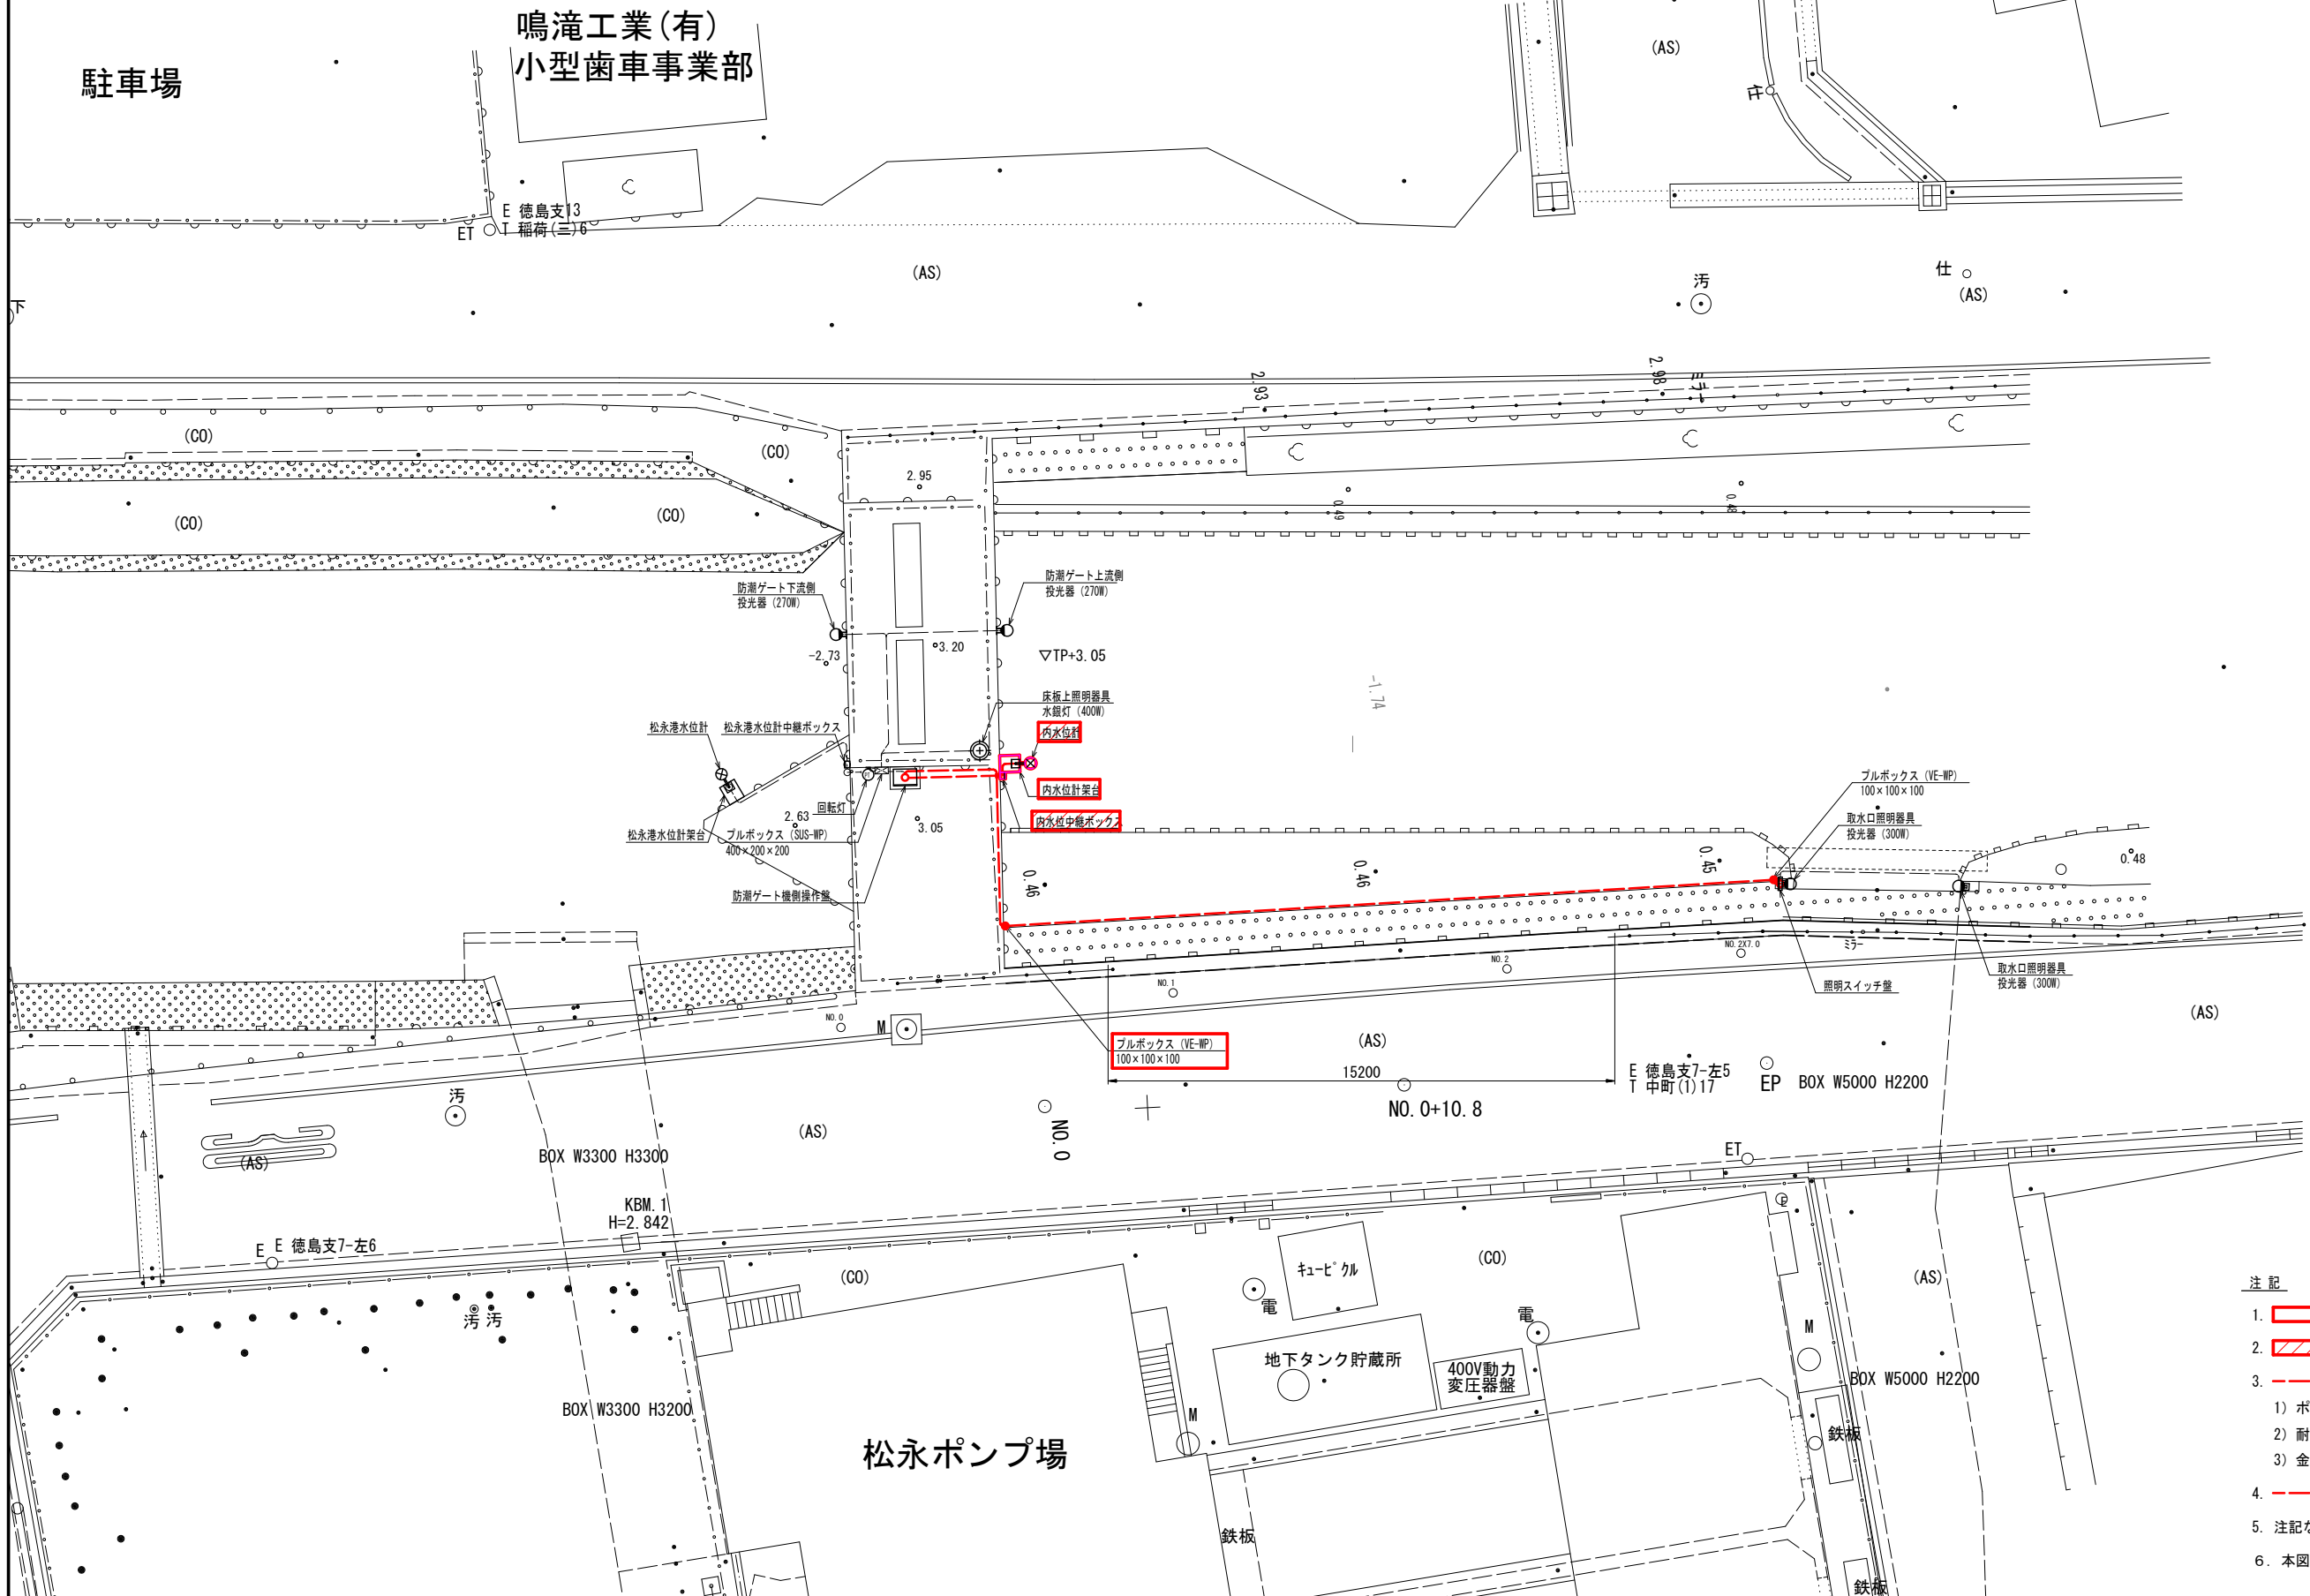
駐車場

鳴滝工業(有)
小型歯車事業部

E 徳島支13
ET T 稲荷(三)6

(AS)

(AS)

汚

仕

仕

(AS)

下

2.93

2.98

ミラー

(CO)

(CO)

(CO)

(CO)

2.95

0.49

0.48

防潮ゲート下流側
投光器 (270W)

防潮ゲート上流側
投光器 (270W)

-2.73

3.20

▽TP+3.05

-1.74

床板上照明器具
水銀灯 (400W)

松永港水位計

松永港水位計中継ボックス

内水位計

内水位計架台

内水位中継ボックス

2.63

回転灯

3.05

松永港水位計架台

プルボックス (SUS-WP)
400×200×200

防潮ゲート機側操作盤

0.46

0.46

0.45

プルボックス (VE-WP)
100×100×100

取水口照明器具
投光器 (300W)

0.48

NO.2X7.0

ミラー

NO.2

NO.1

NO.0

M

照明スイッチ盤

取水口照明器具
投光器 (300W)

(AS)

プルボックス (VE-WP)
100×100×100

(AS)

15200

E 徳島支7-左5
T 中町(1)17

EP BOX W5000 H2200

NO.0+10.8

NO.0

汚

(AS)

(AS)

BOX W3300 H3300

ET

KBM.1
H=2.842

E E 徳島支7-左6

(CO)

キュービクル

(CO)

(AS)

注記

1.

2.

3.

1) ボ

2) 耐

3) 金

4.

5. 注記な

6. 本図

汚 汚

電

電

M

地下タンク貯蔵所

400V動力
変圧器盤

BOX W5000 H2200

BOX W3300 H3200

M

鉄板

松永ポンプ場

鉄板

鉄板